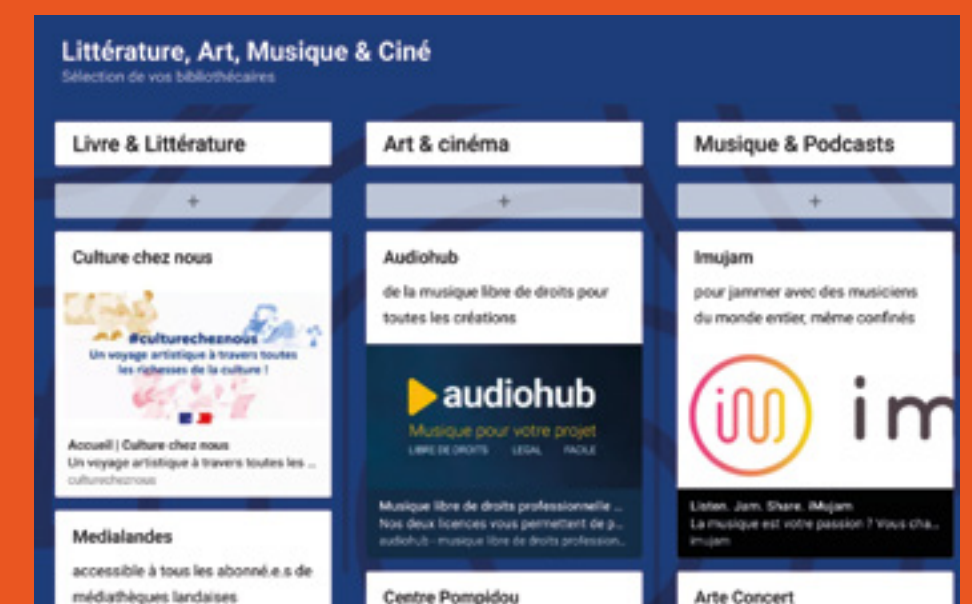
Littérature, Art, Musique & Ciné
Sélection de vos bibliothécaires

Livre & Littérature

+

Culture chez nous

#culturecheznous
Un voyage artistique à travers toutes les richesses de la culture !

Accueil | Culture chez nous
Un voyage artistique à travers toutes les ...
culturecheznous

Medialandes

accessible à tous les abonné.e.s de médiathèques landaises

Art & cinéma

+

Audiohub

de la musique libre de droits pour toutes les créations

audiohub
Musique pour votre projet
LIBRE DE DROITS LEGAL FACILE

Musique libre de droits professionnelle ...
Nos deux licences vous permettent de p...
audiohub - musique libre de droits profession...

Centre Pompidou

Musique & Podcasts

+

Imujam

pour jammer avec des musiciens du monde entier, même confinés

im

Listen. Jam. Share. iMujam
La musique est votre passion ? Vous cha...
imujam

Arte Concert